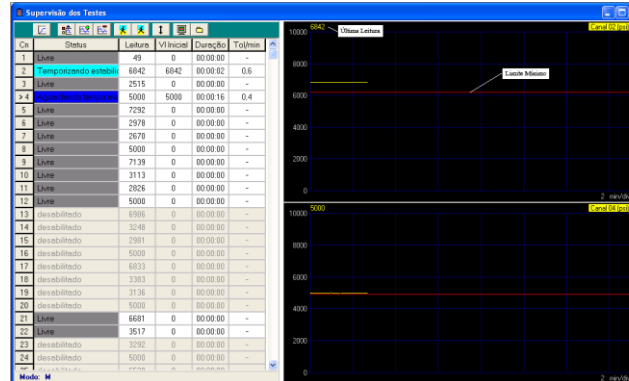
Supervisão dos Testes

| Cn | Status | Leitura | Vl Inicial | Duração | Tol/min |
|---|---|---|---|---|---|
| 1 | Livre | 49 | 0 | 00:00:00 | - |
| 2 | Temporizando estabili | 6842 | 6842 | 00:00:02 | 0.6 |
| 3 | Livre | 2515 | 0 | 00:00:00 | - |
| 4 | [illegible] | 5000 | 5000 | 00:00:16 | 0.4 |
| 5 | Livre | 7292 | 0 | 00:00:00 | - |
| 6 | Livre | 2978 | 0 | 00:00:00 | - |
| 7 | Livre | 2670 | 0 | 00:00:00 | - |
| 8 | Livre | 5000 | 0 | 00:00:00 | - |
| 9 | Livre | 7139 | 0 | 00:00:00 | - |
| 10 | Livre | 3113 | 0 | 00:00:00 | - |
| 11 | Livre | 2826 | 0 | 00:00:00 | - |
| 12 | Livre | 5000 | 0 | 00:00:00 | - |
| 13 | desabilitado | 6906 | 0 | 00:00:00 | - |
| 14 | desabilitado | 3248 | 0 | 00:00:00 | - |
| 15 | desabilitado | 2981 | 0 | 00:00:00 | - |
| 16 | desabilitado | 5000 | 0 | 00:00:00 | - |
| 17 | desabilitado | 6833 | 0 | 00:00:00 | - |
| 18 | desabilitado | 3383 | 0 | 00:00:00 | - |
| 19 | desabilitado | 3136 | 0 | 00:00:00 | - |
| 20 | desabilitado | 5000 | 0 | 00:00:00 | - |
| 21 | Livre | 6681 | 0 | 00:00:00 | - |
| 22 | Livre | 3517 | 0 | 00:00:00 | - |
| 23 | desabilitado | 3292 | 0 | 00:00:00 | - |
| 24 | desabilitado | 5000 | 0 | 00:00:00 | - |

Modo: M

6842 Última Leitura
Canal 02 [psi]
10000
8000
Limite Mínimo
6000
4000
2000
0
2 min/div

5000
Canal 04 [psi]
10000
8000
6000
4000
2000
0
2 min/div